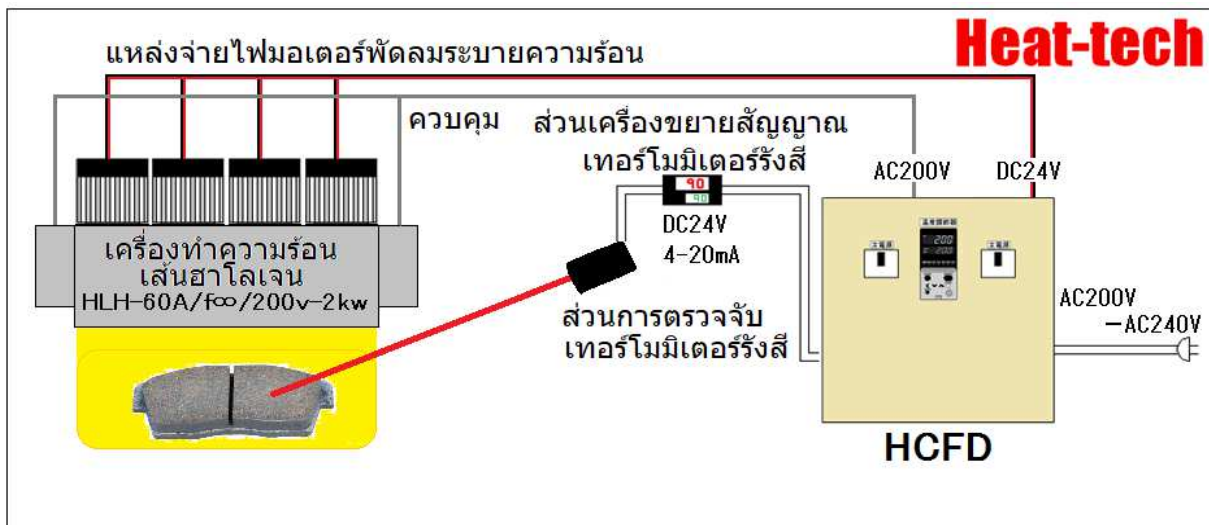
แหล่งจ่ายไฟมอเตอร์พัดลมระบายความร้อน

Heat-tech

ควบคุม

ส่วนเครื่องขยายสัญญาณเทอร์โมมิเตอร์รังสี

AC200V

DC24V

DC24V
4-20mA

เครื่องทำความร้อนเส้นฮาโลเจน
HLH-60A/f∞/200v-2kw

ส่วนการตรวจจับเทอร์โมมิเตอร์รังสี

AC200V
—AC240V

HCFD